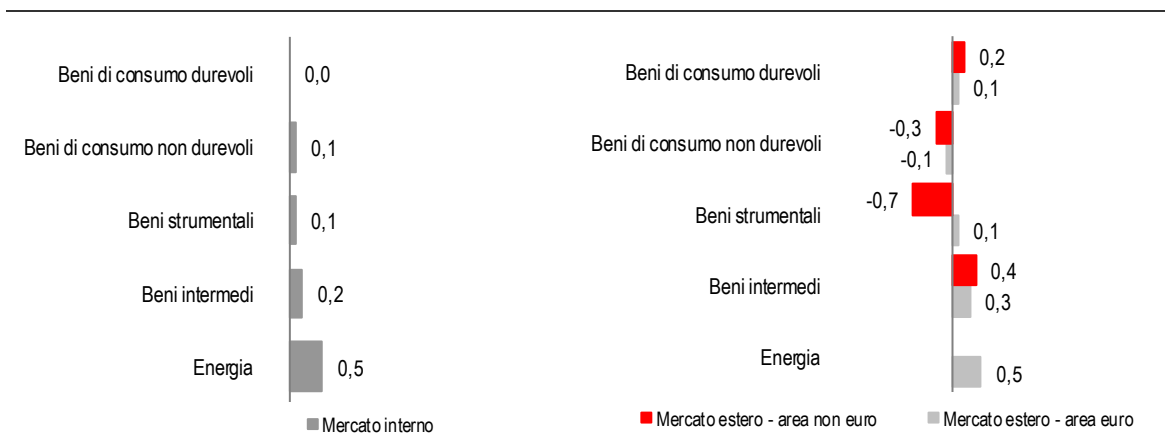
Beni di consumo durevoli
0,0
Beni di consumo non durevoli
0,1
Beni strumentali
0,1
Beni intermedi
0,2
Energia
0,5
Mercato interno

Beni di consumo durevoli
0,2
0,1
Beni di consumo non durevoli
-0,3
-0,1
Beni strumentali
-0,7
0,1
Beni intermedi
0,4
0,3
Energia
0,5
Mercato estero - area non euro
Mercato estero - area euro